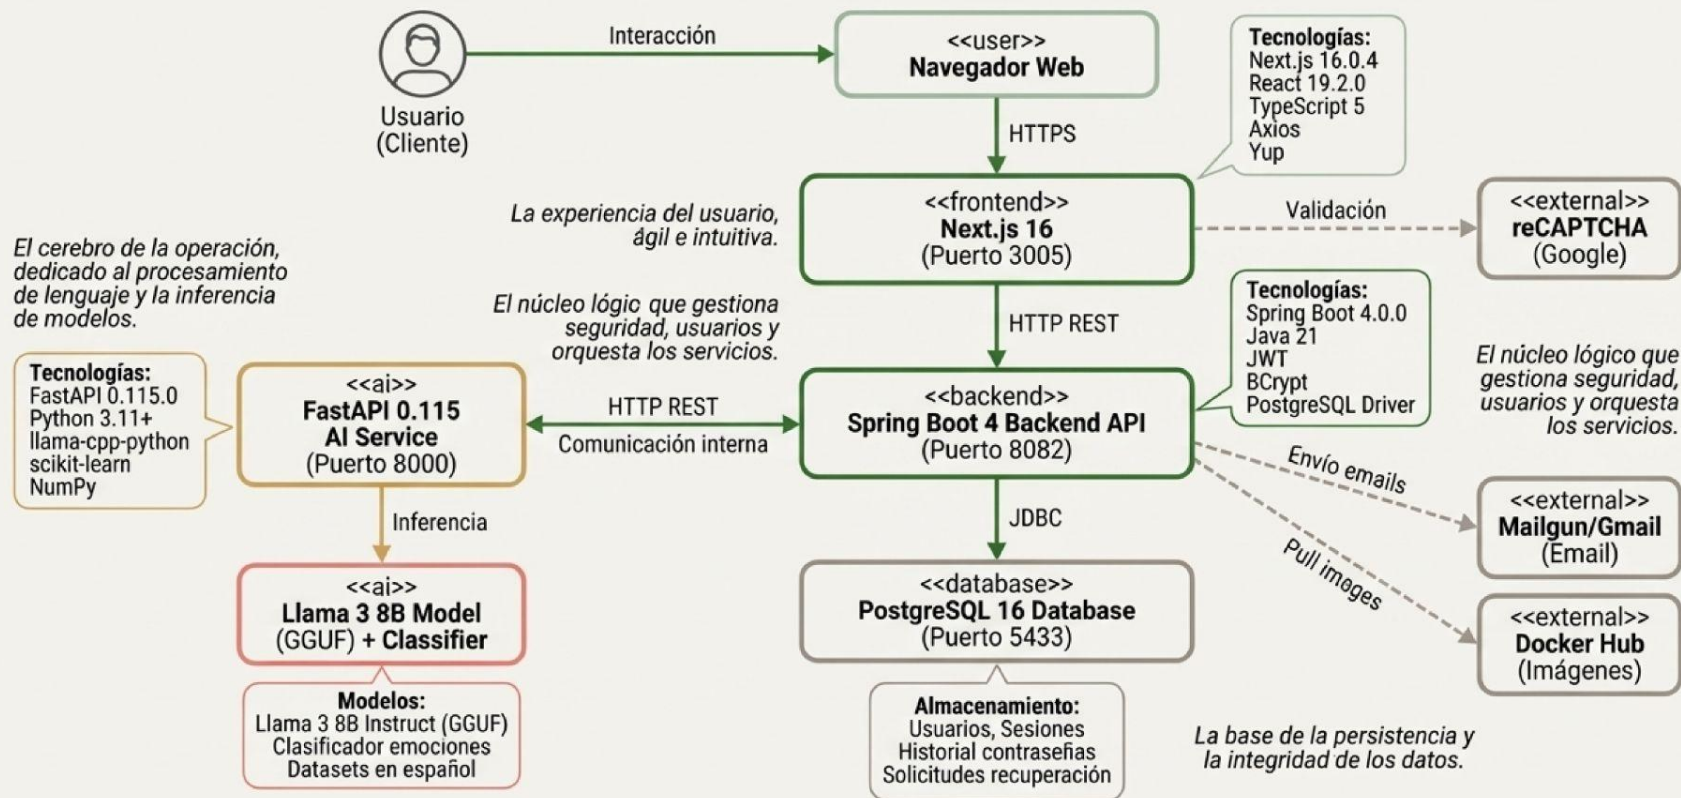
Usuario (Cliente)

Interacción

<<user>>
Navegador Web

Tecnologías:
Next.js 16.0.4
React 19.2.0
TypeScript 5
Axios
Yup

HTTPS

La experiencia del usuario, ágil e intuitiva.

<<frontend>>
Next.js 16
(Puerto 3005)

Validación

<<external>>
reCAPTCHA
(Google)

El cerebro de la operación, dedicado al procesamiento de lenguaje y la inferencia de modelos.

El núcleo lógic que gestiona seguridad, usuarios y orquesta los servicios.

HTTP REST

Tecnologías:
Spring Boot 4.0.0
Java 21
JWT
BCrypt
PostgreSQL Driver

El núcleo lógico que gestiona seguridad, usuarios y orquesta los servicios.

Tecnologías:
FastAPI 0.115.0
Python 3.11+
llama-cpp-python
scikit-learn
NumPy

<<ai>>
FastAPI 0.115
AI Service
(Puerto 8000)

HTTP REST
Comunicación interna

<<backend>>
Spring Boot 4 Backend API
(Puerto 8082)

Envío emails

<<external>>
Mailgun/Gmail
(Email)

Inferencia

JDBC

Pull images

<<ai>>
Llama 3 8B Model
(GGUF) + Classifier

<<database>>
PostgreSQL 16 Database
(Puerto 5433)

<<external>>
Docker Hub
(Imágenes)

Modelos:
Llama 3 8B Instruct (GGUF)
Clasificador emociones
Datasets en español

Almacenamiento:
Usuarios, Sesiones
Historial contraseñas
Solicitudes recuperación

La base de la persistencia y la integridad de los datos.